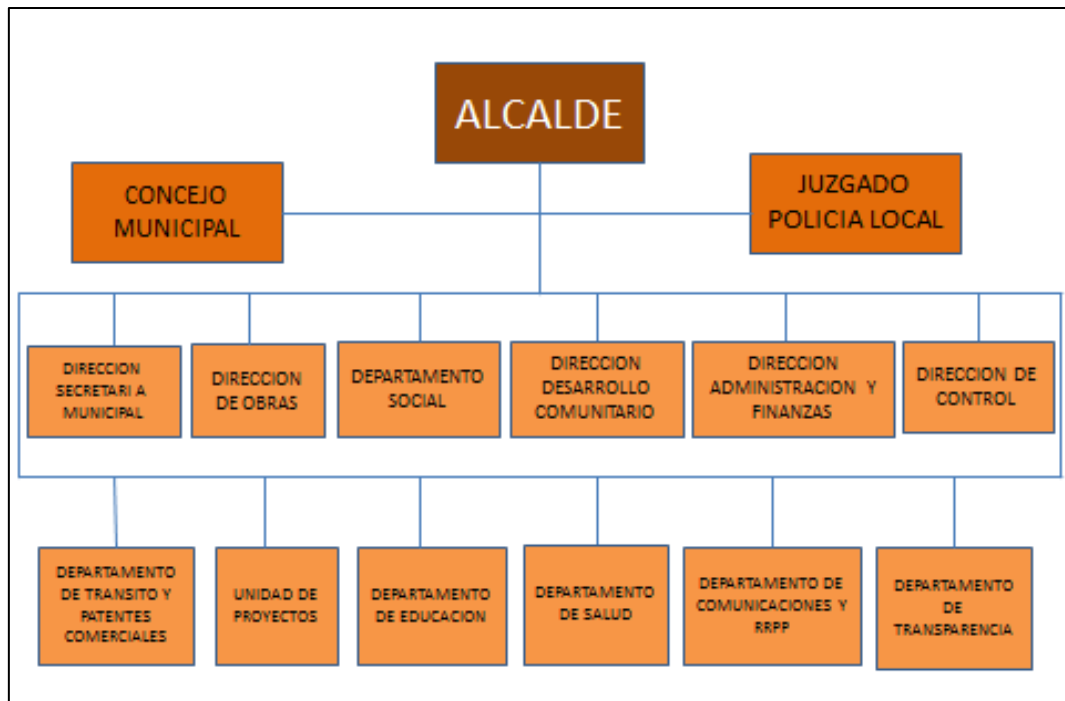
ALCALDE

CONCEJO MUNICIPAL

JUZGADO POLICIA LOCAL

DIRECCION SECRETARI A MUNICIPAL

DIRECCION DE OBRAS

DEPARTAMENTO SOCIAL

DIRECCION DESARROLLO COMUNITARIO

DIRECCION ADMINISTRACION Y FINANZAS

DIRECCION DE CONTROL

DEPARTAMENTO DE TRANSITO Y PATENTES COMERCIALES

UNIDAD DE PROYECTOS

DEPARTAMENTO DE EDUCACION

DEPARTAMENTO DE SALUD

DEPARTAMENTO DE COMUNICACIONES Y RRPP

DEPARTAMENTO DE TRANSPARENCIA